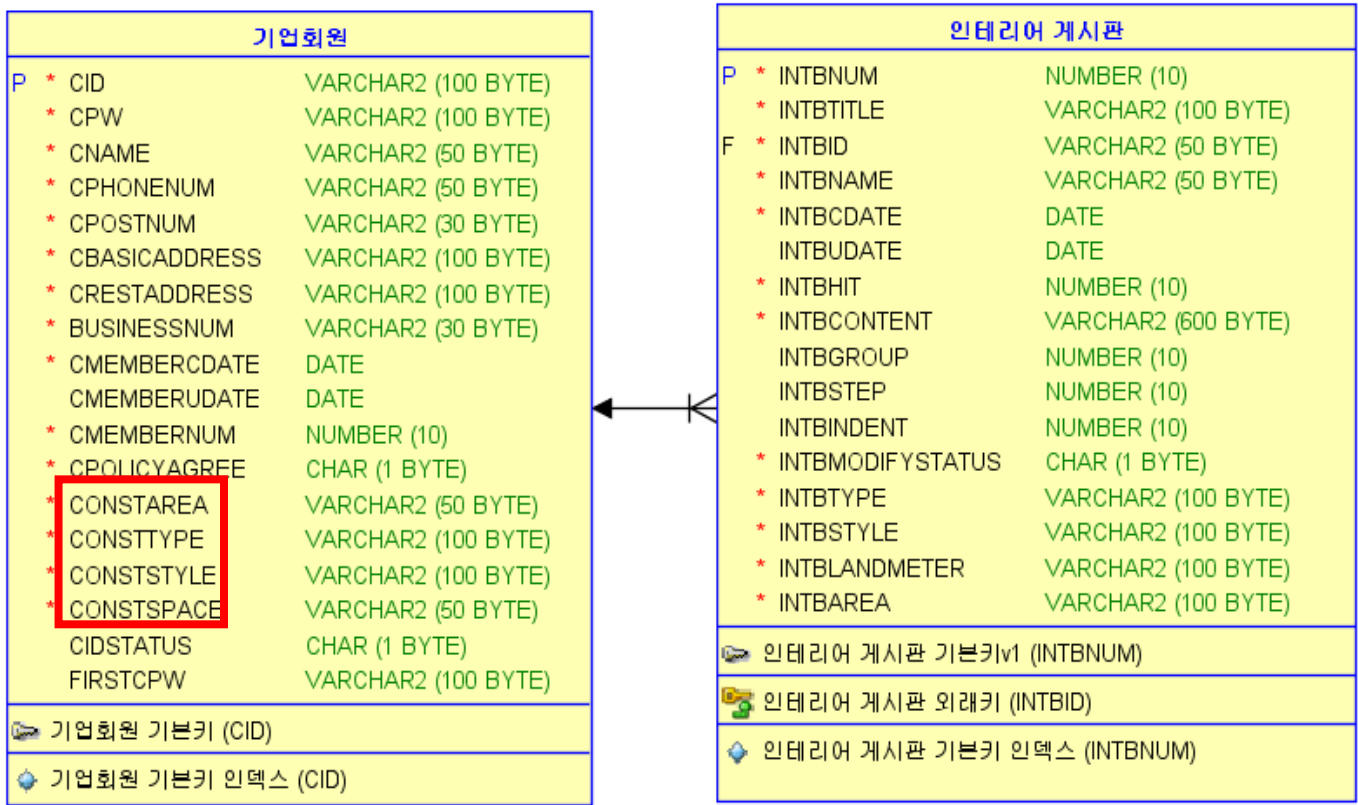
기업회원

| | | | |
|---|---|---|---|
| P | * | CID | VARCHAR2 (100 BYTE) |
| | * | CPW | VARCHAR2 (100 BYTE) |
| | * | CNAME | VARCHAR2 (50 BYTE) |
| | * | CPHONENUM | VARCHAR2 (50 BYTE) |
| | * | CPOSTNUM | VARCHAR2 (30 BYTE) |
| | * | CBASICADDRESS | VARCHAR2 (100 BYTE) |
| | * | CRESTADDRESS | VARCHAR2 (100 BYTE) |
| | * | BUSINESSNUM | VARCHAR2 (30 BYTE) |
| | * | CMEMBERCDATE | DATE |
| | | CMEMBERUDATE | DATE |
| | * | CMEMBERNUM | NUMBER (10) |
| | * | CPOLICYAGREE | CHAR (1 BYTE) |
| | * | CONSTAREA | VARCHAR2 (50 BYTE) |
| | * | CONSTTYPE | VARCHAR2 (100 BYTE) |
| | * | CONSTSTYLE | VARCHAR2 (100 BYTE) |
| | * | CONSTSPACE | VARCHAR2 (50 BYTE) |
| | | CIDSTATUS | CHAR (1 BYTE) |
| | | FIRSTCPW | VARCHAR2 (100 BYTE) |

기업회원 기본키 (CID)

기업회원 기본키 인덱스 (CID)

인테리어 게시판

| | | | |
|---|---|---|---|
| P | * | INTBNUM | NUMBER (10) |
| | * | INTBTITLE | VARCHAR2 (100 BYTE) |
| F | * | INTBID | VARCHAR2 (50 BYTE) |
| | * | INTBNAME | VARCHAR2 (50 BYTE) |
| | * | INTBCDATE | DATE |
| | | INTBUDATE | DATE |
| | * | INTBHIT | NUMBER (10) |
| | * | INTBCONTENT | VARCHAR2 (600 BYTE) |
| | | INTBGROUP | NUMBER (10) |
| | | INTBSTEP | NUMBER (10) |
| | | INTBINDENT | NUMBER (10) |
| | * | INTBMODIFYSTATUS | CHAR (1 BYTE) |
| | * | INTBTYPE | VARCHAR2 (100 BYTE) |
| | * | INTBSTYLE | VARCHAR2 (100 BYTE) |
| | * | INTBLANDMETER | VARCHAR2 (100 BYTE) |
| | * | INTBAREA | VARCHAR2 (100 BYTE) |

인테리어 게시판 기본키v1 (INTBNUM)

인테리어 게시판 외래키 (INTBID)

인테리어 게시판 기본키 인덱스 (INTBNUM)